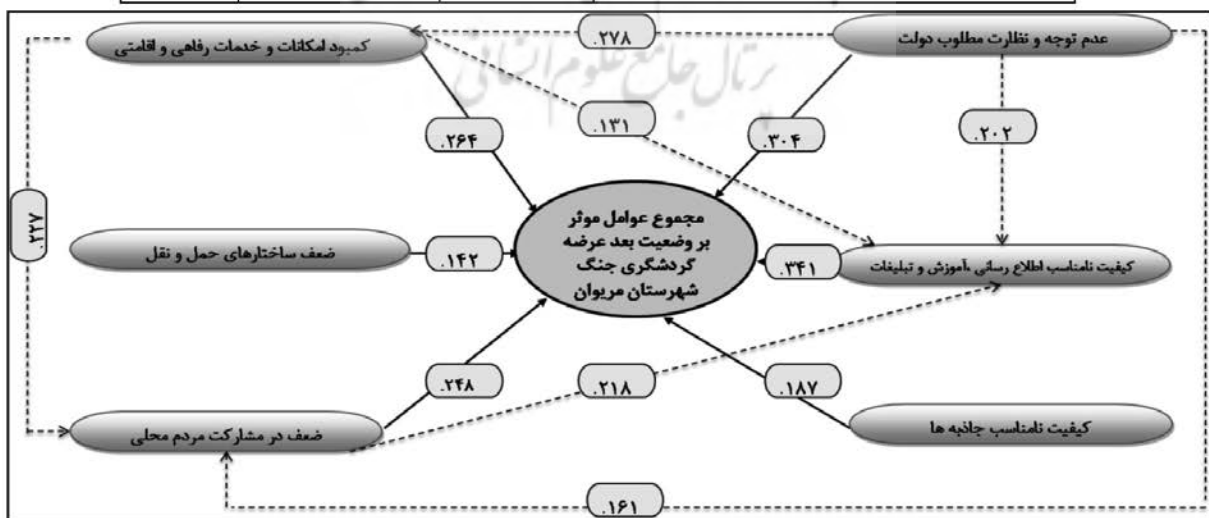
کمبود امکانات و خدمات رفاهی و اقامتی

.۲۷۸

عدم توجه و نظارت مطلوب دولت

پرتال جامع علوم انسانی

.۲۶۴

.۱۳۱

.۳۰۴

.۲۰۲

.۲۲۷

مجموع عوامل موثر بر وضعیت بعد عرضه گردشگری جنگ شهرستان مریوان

ضعف ساختارهای حمل و نقل

.۱۴۲

.۳۴۱

کیفیت نامناسب اطلاع رسانی ،آموزش و تبلیغات

.۲۴۸

.۲۱۸

.۱۸۷

ضعف در مشارکت مردم محلی

کیفیت نامناسب جاذبه ها

.۱۶۱